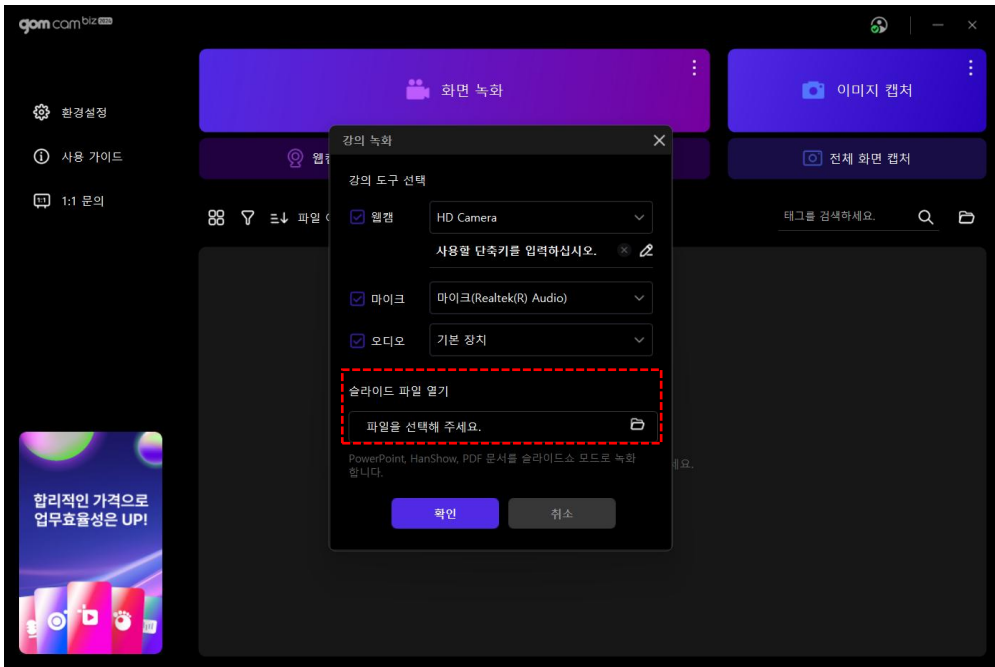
gom cam biz

환경설정

사용 가이드

1:1 문의

화면 녹화

이미지 캡처

웹

전체 화면 캡처

파일

태그를 검색하세요.

강의 녹화

강의 도구 선택

웹캠

HD Camera

사용할 단축키를 입력하십시오.

마이크

마이크(Realtek(R) Audio)

오디오

기본 장치

슬라이드 파일 열기

파일을 선택해 주세요.

PowerPoint, HanShow, PDF 문서를 슬라이드쇼 모드로 녹화합니다.

세요.

확인

취소

합리적인 가격으로 업무효율성은 UP!